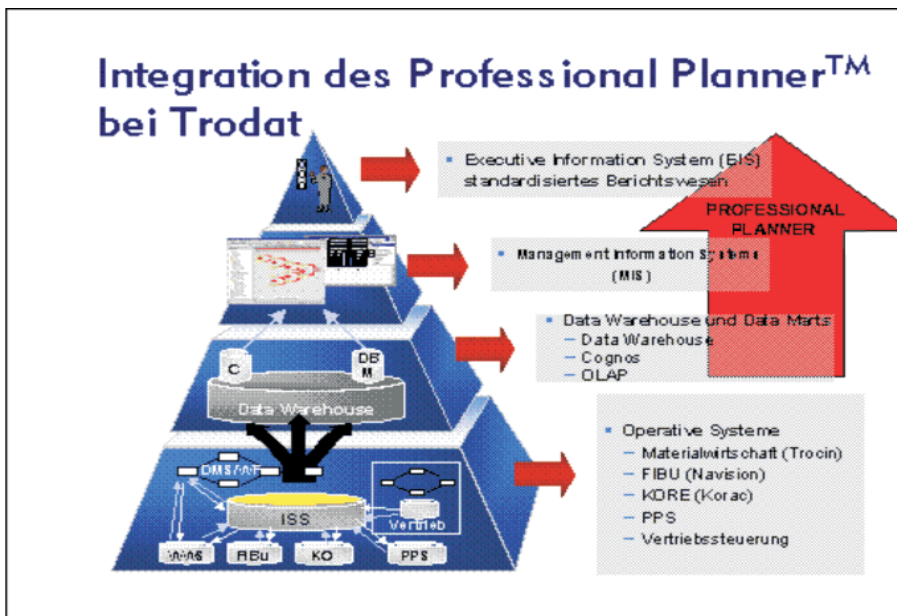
Integration des Professional Planner$^{TM}$ bei Trodat

- Executive Information System (EIS) standardisiertes Berichtswesen

PROFESSIONAL PLANNER

- Management Information Systeme (MIS)

- Data Warehouse und Data Marts
  – Data Warehouse
  – Cognos
  – OLAP

C

DBM

Data Warehouse

- Operative Systeme
  – Materialwirtschaft (Trocin)
  – FIBU (Navision)
  – KORE (Korac)
  – PPS
  – Vertriebssteuerung

DMS/WF

ISS

Vertrieb

WWS

FIBu

KO

PPS